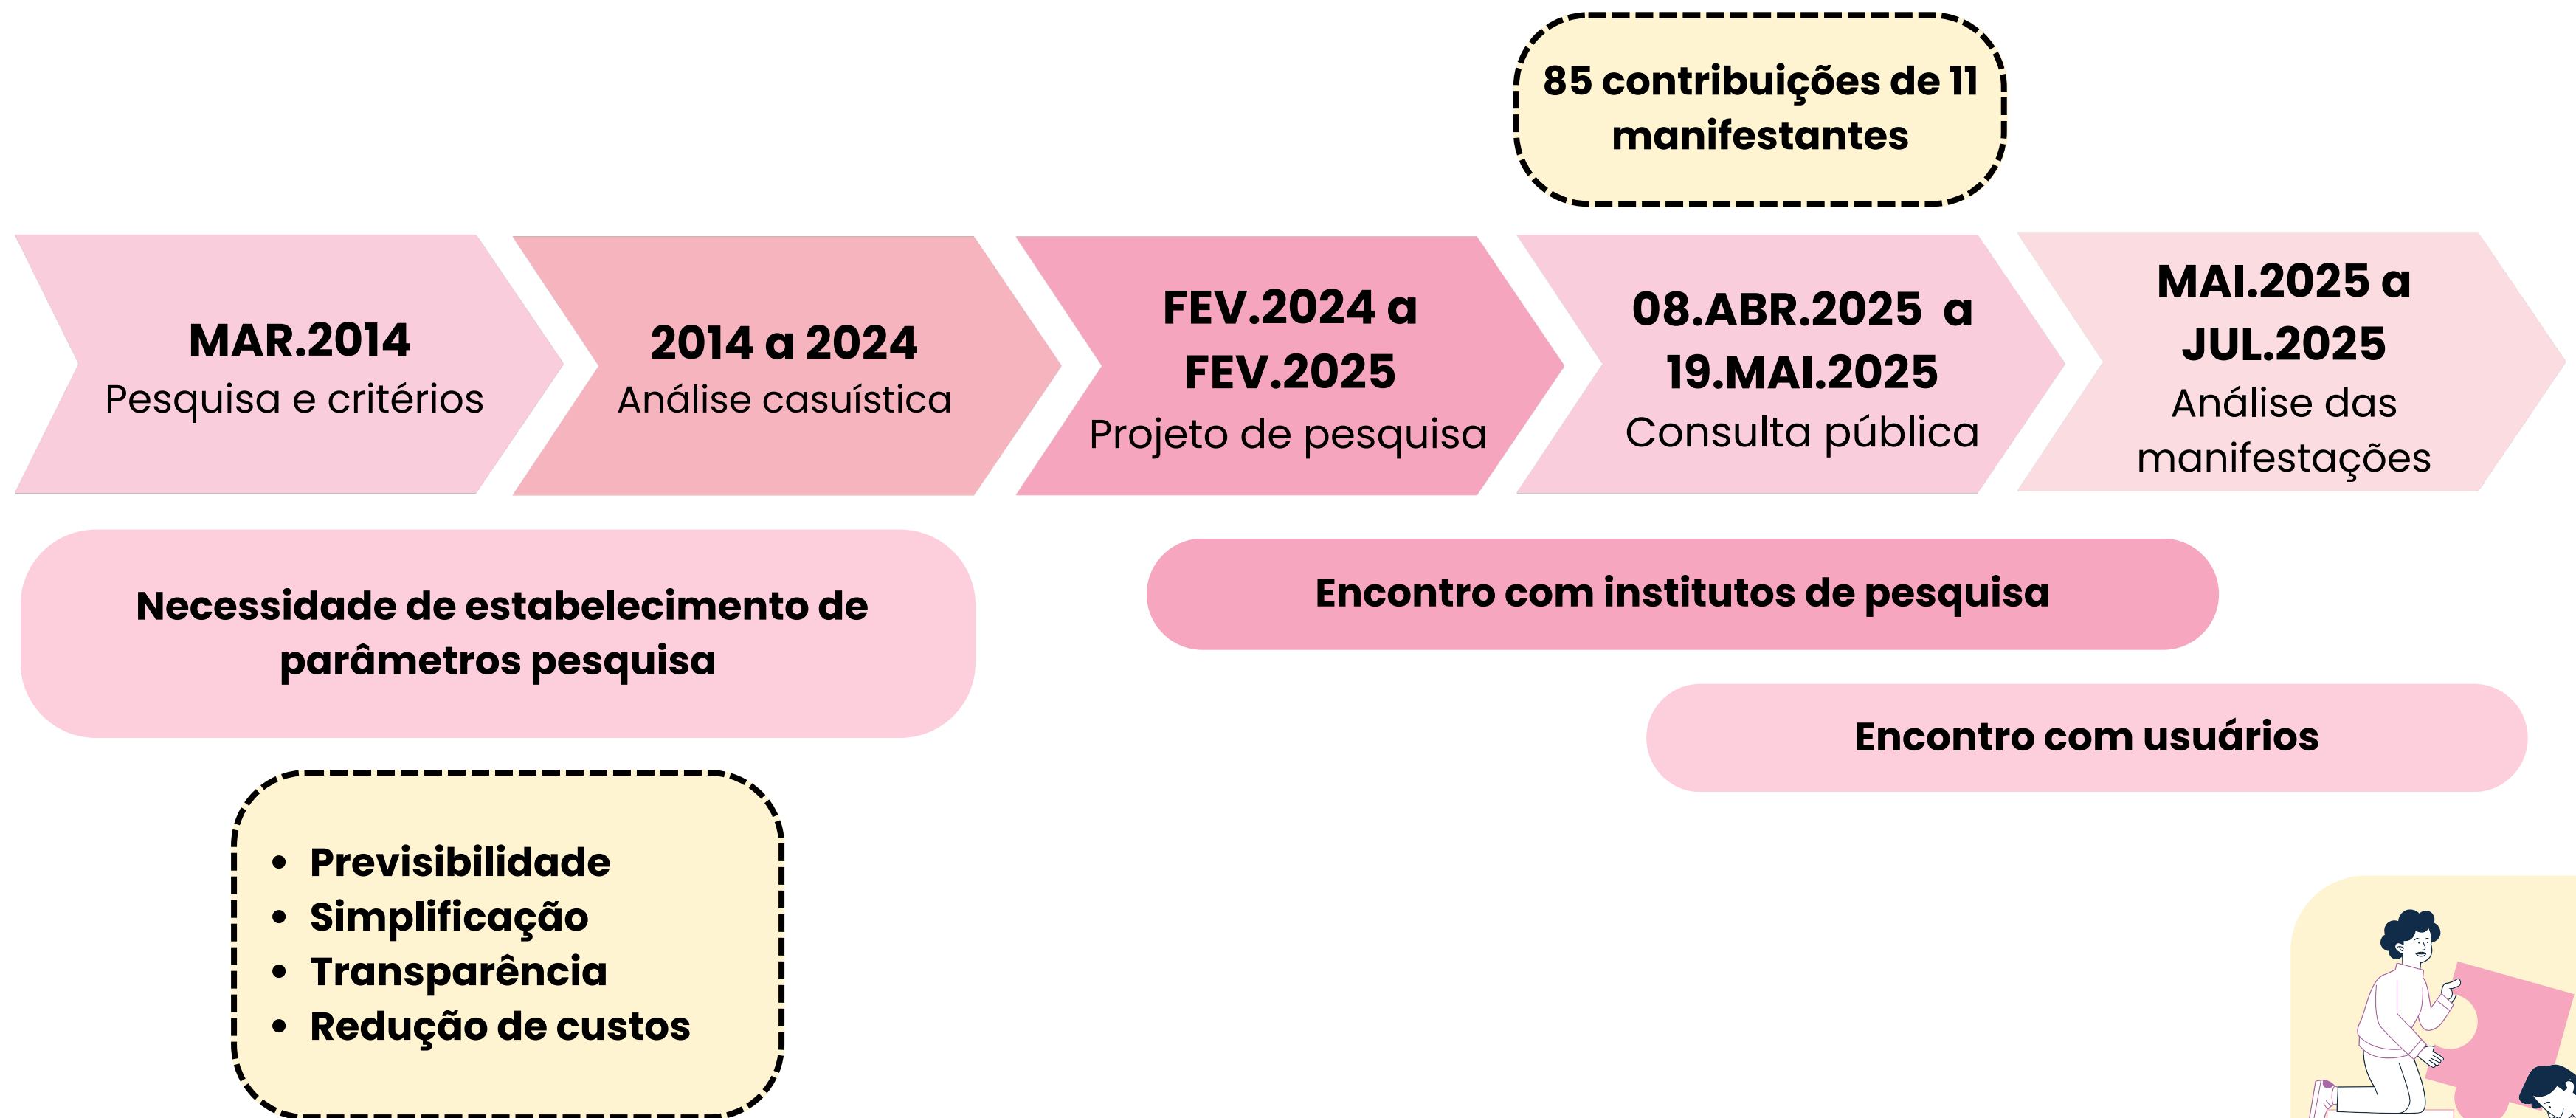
85 contribuições de 11 manifestantes

MAR.2014
Pesquisa e critérios

2014 a 2024
Análise casuística

FEV.2024 a FEV.2025
Projeto de pesquisa

08.ABR.2025 a 19.MAI.2025
Consulta pública

MAI.2025 a JUL.2025
Análise das manifestações

Necessidade de estabelecimento de parâmetros pesquisa

Encontro com institutos de pesquisa

Encontro com usuários

- Previsibilidade
- Simplificação
- Transparência
- Redução de custos